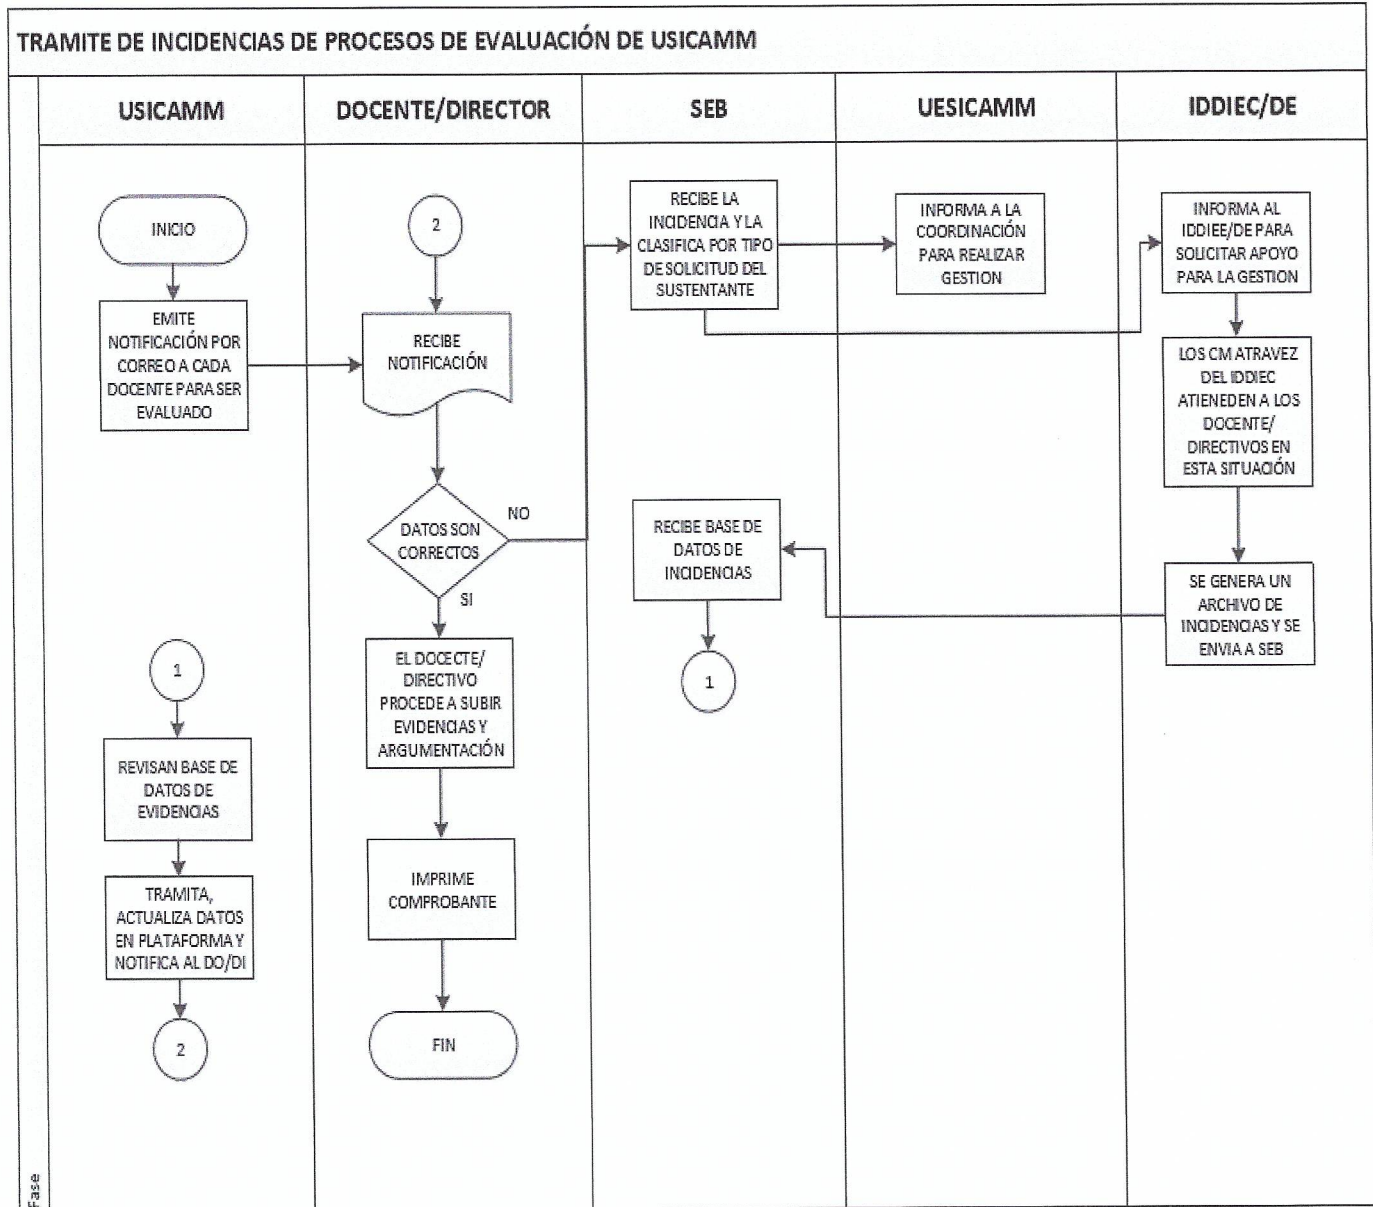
TRAMITE DE INCIDENCIAS DE PROCESOS DE EVALUACIÓN DE USICAMM

USICAMM

INICIO

EMITE NOTIFICACIÓN POR CORREO A CADA DOCENTE PARA SER EVALUADO

1

REVISAN BASE DE DATOS DE EVIDENCIAS

TRAMITA, ACTUALIZA DATOS EN PLATAFORMA Y NOTIFICA AL DO/DI

2

DOCENTE/DIRECTOR

2

RECIBE NOTIFICACIÓN

DATOS SON CORRECTOS

NO

SI

EL DOCECTE/ DIRECTIVO PROCEDE A SUBIR EVIDENCIAS Y ARGUMENTACIÓN

IMPRIME COMPROBANTE

FIN

SEB

RECIBE LA INCIDENCIA Y LA CLASIFICA POR TIPO DE SOLICITUD DEL SUSTENTANTE

RECIBE BASE DE DATOS DE INCIDENCIAS

1

UESICAMM

INFORMA A LA COORDINACIÓN PARA REALIZAR GESTION

IDDIEC/DE

INFORMA AL IDDIEE/DE PARA SOLICITAR APOYO PARA LA GESTION

LOS CM ATRAVEZ DEL IDDIEC ATIENEDEN A LOS DOCENTE/ DIRECTIVOS EN ESTA SITUACIÓN

SE GENERA UN ARCHIVO DE INCIDENCIAS Y SE ENVIA A SEB

Fase